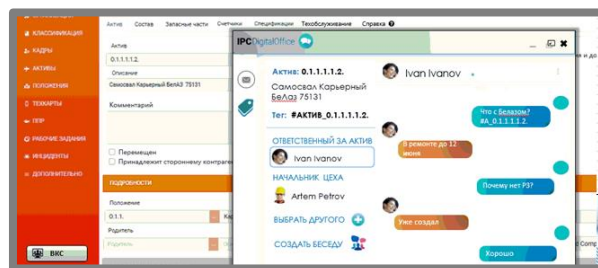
КЛАССИФИКАЦИЯ
КАДРЫ
АКТИВЫ
ПОЛОЖЕНИЯ
ТЕХКАРТЫ
ППР
РАБОЧИЕ ЗАДАНИЯ
ИНЦИДЕНТЫ
ДОПОЛНИТЕЛЬНО
ВКС

Актив Состав Запасные части Счетчики Спецификации Техобслуживание Справка

Актив
0.1.1.1.2.
Описание
Самосвал Карьерный БелАЗ 75131
Комментарий
Перемещен
Принадлежит стороннему контраге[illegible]
ПОДРОБНОСТИ
Положение
0.1.1.
Родитель
Родитель

IPC DigitalOffice

Актив: 0.1.1.1.2.
Самосвал Карьерный БеЛаз 75131
Тег: #АКТИВ_0.1.1.1.2.
ОТВЕТСТВЕННЫЙ ЗА АКТИВ
Ivan Ivanov
НАЧАЛЬНИК ЦЕХА
Artem Petrov
ВЫБРАТЬ ДРУГОГО
СОЗДАТЬ БЕСЕДУ

Ivan Ivanov
Что с Белазом? #А_0.1.1.1.2.
В ремонте до 12 июня
Почему нет РЗ?
Уже создал
Хорошо